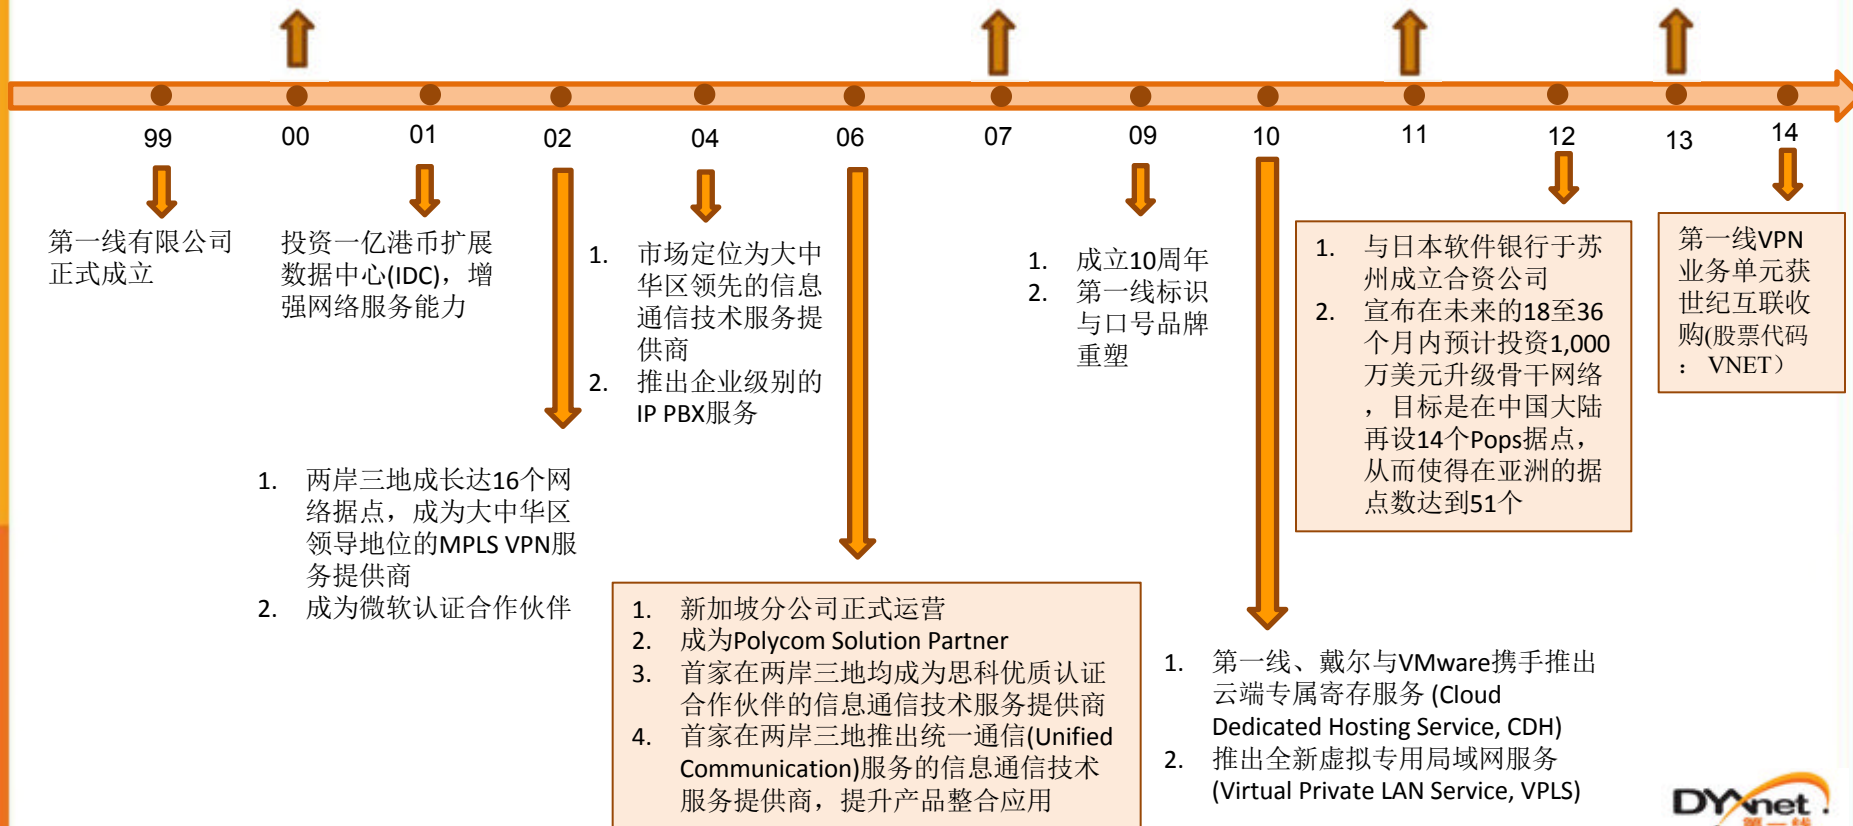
99 00 01 02 04 06 07 09 10 11 12 13 14

第一线有限公司正式成立

投资一亿港币扩展数据中心(IDC)，增强网络服务能力

1. 市场定位为大中华区领先的信息通信技术服务提供商
2. 推出企业级别的IP PBX服务

1. 成立10周年
2. 第一线标识与口号品牌重塑

1. 与日本软件银行于苏州成立合资公司
2. 宣布在未来的18至36个月内预计投资1,000万美元升级骨干网络，目标是在中国大陆再设14个Pops据点，从而使得在亚洲的据点数达到51个

第一线VPN业务单元获世纪互联收购(股票代码：VNET)

1. 两岸三地成长达16个网络据点，成为大中华区领导地位的MPLS VPN服务提供商
2. 成为微软认证合作伙伴

1. 新加坡分公司正式运营
2. 成为Polycom Solution Partner
3. 首家在两岸三地均成为思科优质认证合作伙伴的信息通信技术服务提供商
4. 首家在两岸三地推出统一通信(Unified Communication)服务的信息通信技术服务提供商，提升产品整合应用

1. 第一线、戴尔与VMware携手推出云端专属寄存服务 (Cloud Dedicated Hosting Service, CDH)
2. 推出全新虚拟专用局域网服务 (Virtual Private LAN Service, VPLS)

DYXnet